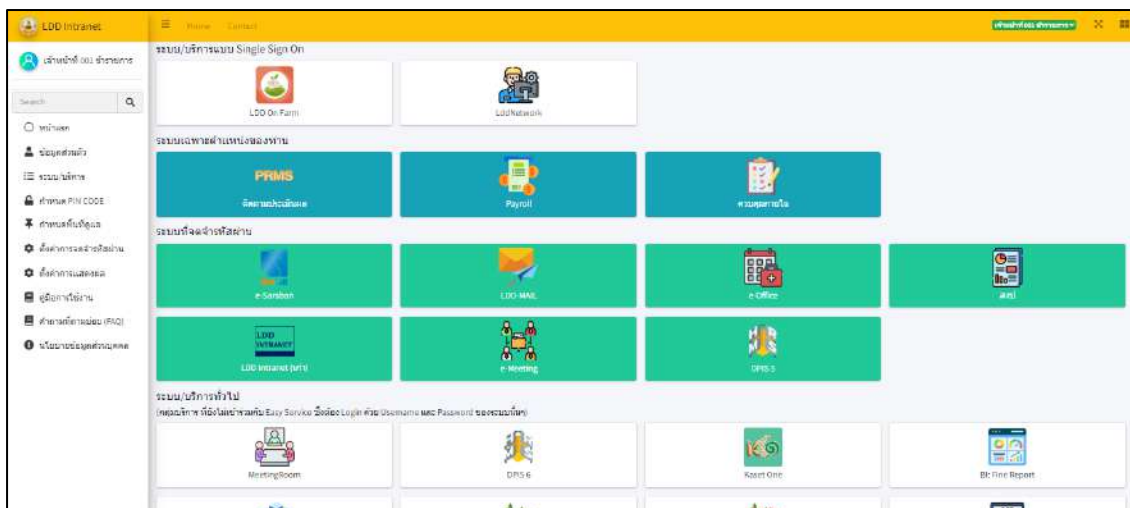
LDD Intranet

Home Contact

เจ้าหน้าที่ 001 ข้าราชการ

เจ้าหน้าที่ 001 ข้าราชการ

Search

หน้าแรก
ข้อมูลส่วนตัว
ระบบ/บริการ
กำหนด PIN CODE
กำหนดพื้นที่ดูแล
ตั้งค่าการจดจำรหัสผ่าน
ตั้งค่าการแสดงผล
คู่มือการใช้งาน
คำถามที่พบบ่อย (FAQ)
นโยบายข้อมูลส่วนบุคคล

ระบบ/บริการแบบ Single Sign On

LDD On Farm
LddNetwork

ระบบเฉพาะตำแหน่งของท่าน

PRMS
ติดตามประเมินผล
Payroll
ควบคุมภายใน

ระบบที่จดจำรหัสผ่าน

e-Sarabon
LDD-MAIL
e-Office
สสป
LDD INTRANET
LDD Intranet (เก่า)
e-Meeting
DPIS 5

ระบบ/บริการทั่วไป
(กลุ่มบริการ ที่ยังไม่เข้าร่วมกับ Easy Service ซึ่งต้อง Login ด้วย Username และ Password ของระบบนั้นๆ)

MeetingRoom
DPIS 6
Kaset One
BI: Fine Report